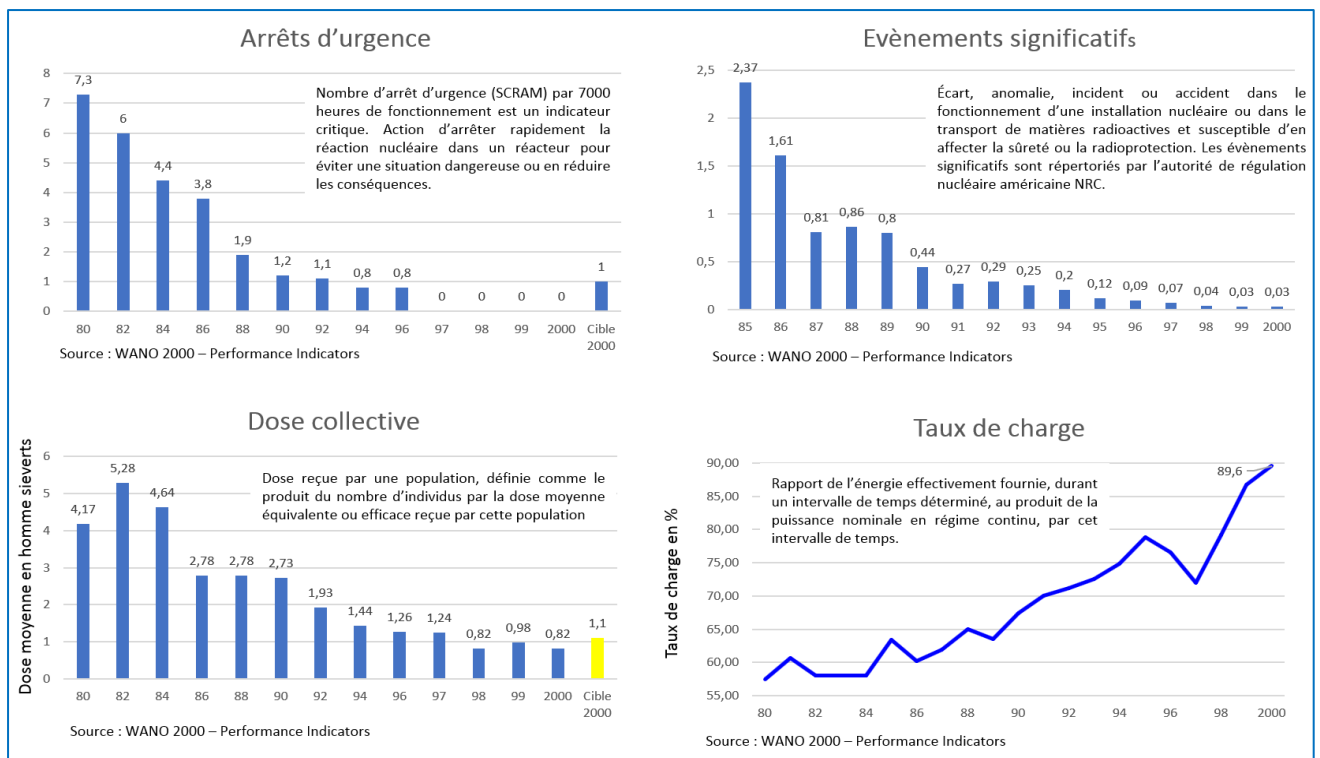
Arrêts d'urgence

Nombre d'arrêt d'urgence (SCRAM) par 7000 heures de fonctionnement est un indicateur critique. Action d'arrêter rapidement la réaction nucléaire dans un réacteur pour éviter une situation dangereuse ou en réduire les conséquences.

| 80 | 82 | 84 | 86 | 88 | 90 | 92 | 94 | 96 | 97 | 98 | 99 | 2000 | Cible 2000 |
|---|---|---|---|---|---|---|---|---|---|---|---|---|---|
| 7,3 | 6 | 4,4 | 3,8 | 1,9 | 1,2 | 1,1 | 0,8 | 0,8 | 0 | 0 | 0 | 0 | 1 |

8 7 6 5 4 3 2 1 0

Source : WANO 2000 – Performance Indicators

Evènements significatifs

Écart, anomalie, incident ou accident dans le fonctionnement d'une installation nucléaire ou dans le transport de matières radioactives et susceptible d'en affecter la sûreté ou la radioprotection. Les évènements significatifs sont répertoriés par l'autorité de régulation nucléaire américaine NRC.

| 85 | 86 | 87 | 88 | 89 | 90 | 91 | 92 | 93 | 94 | 95 | 96 | 97 | 98 | 99 | 2000 |
|---|---|---|---|---|---|---|---|---|---|---|---|---|---|---|---|
| 2,37 | 1,61 | 0,81 | 0,86 | 0,8 | 0,44 | 0,27 | 0,29 | 0,25 | 0,2 | 0,12 | 0,09 | 0,07 | 0,04 | 0,03 | 0,03 |

2,5 2 1,5 1 0,5 0

Source : WANO 2000 – Performance Indicators

Dose collective

Dose reçue par une population, définie comme le produit du nombre d'individus par la dose moyenne équivalente ou efficace reçue par cette population

Dose moyenne en homme sieverts

| 80 | 82 | 84 | 86 | 88 | 90 | 92 | 94 | 96 | 97 | 98 | 99 | 2000 | Cible 2000 |
|---|---|---|---|---|---|---|---|---|---|---|---|---|---|
| 4,17 | 5,28 | 4,64 | 2,78 | 2,78 | 2,73 | 1,93 | 1,44 | 1,26 | 1,24 | 0,82 | 0,98 | 0,82 | 1,1 |

6 5 4 3 2 1 0

Source : WANO 2000 – Performance Indicators

Taux de charge

Rapport de l'énergie effectivement fournie, durant un intervalle de temps déterminé, au produit de la puissance nominale en régime continu, par cet intervalle de temps.

Taux de charge en %

90,00 85,00 80,00 75,00 70,00 65,00 60,00 55,00

89,6

80 82 84 86 88 90 92 94 96 98 2000

Source : WANO 2000 – Performance Indicators